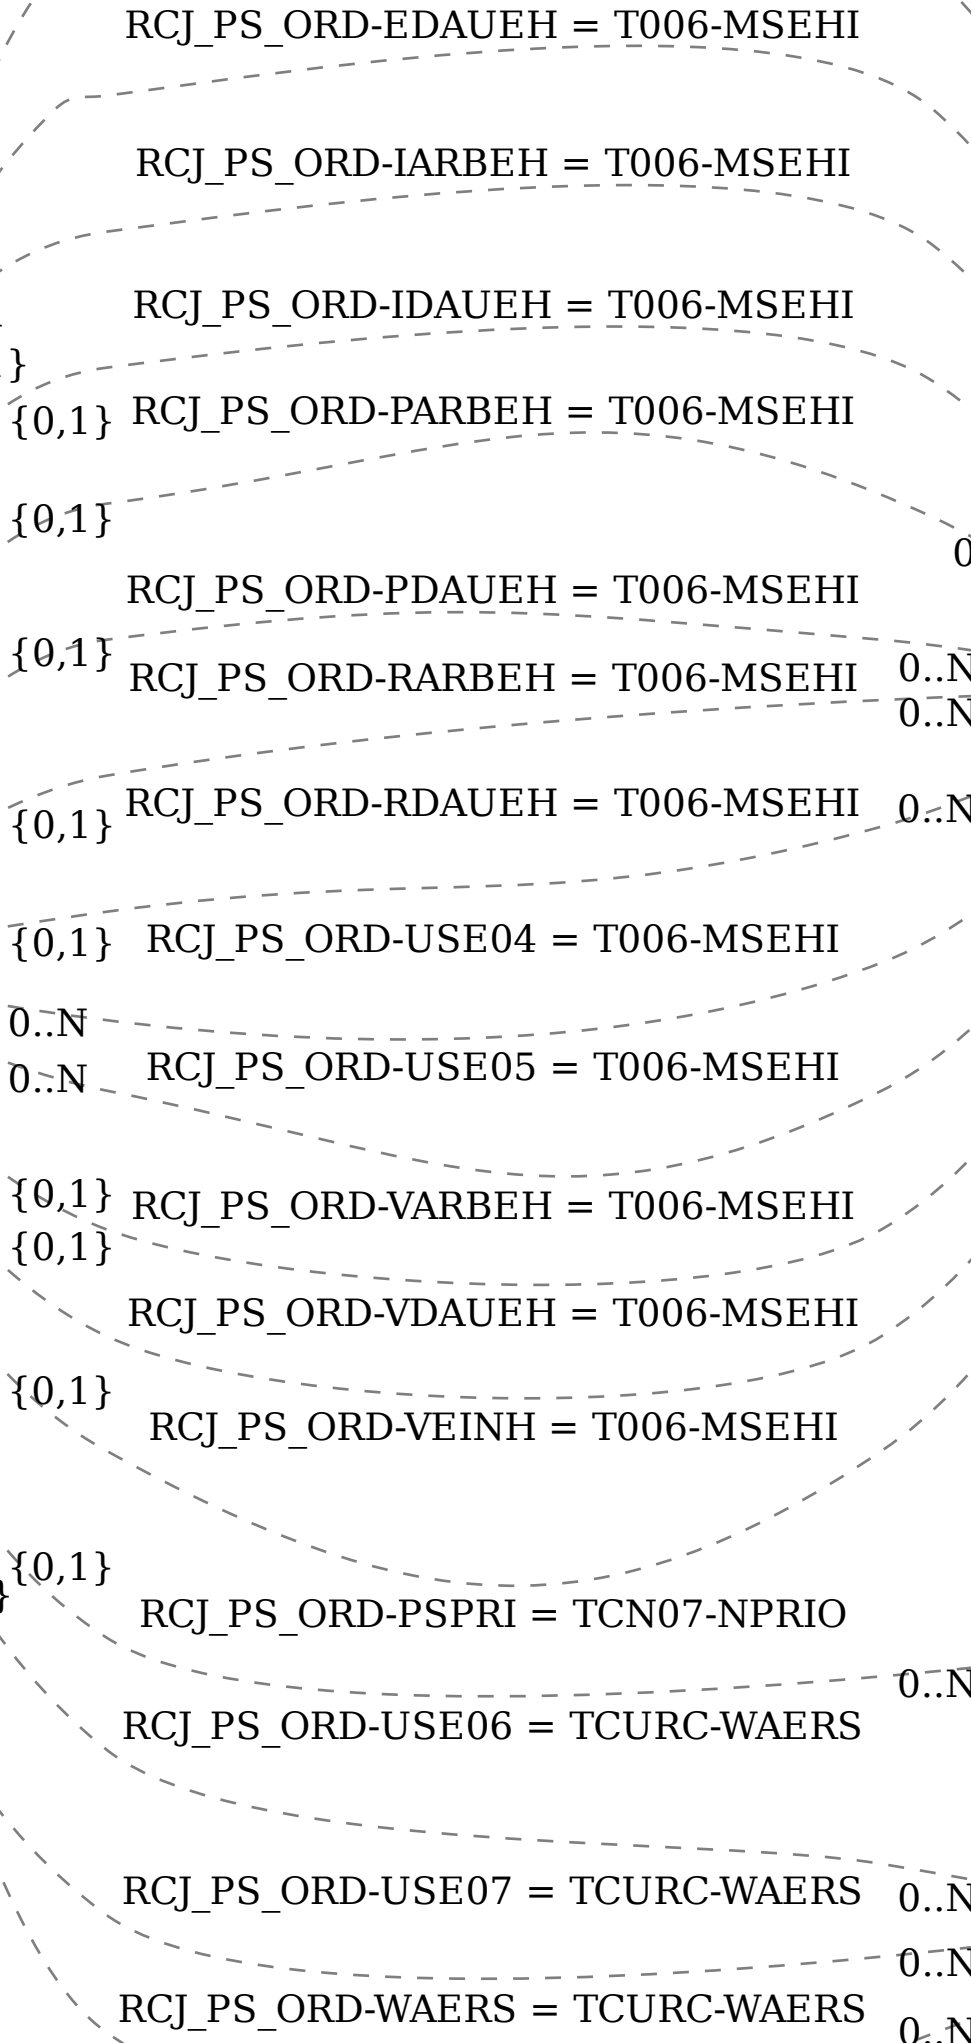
RCJ_PS_ORD-EDAUEH = T006-MSEHI

RCJ_PS_ORD-IARBEH = T006-MSEHI

RCJ_PS_ORD-IDAUEH = T006-MSEHI

}

{0,1} RCJ_PS_ORD-PARBEH = T006-MSEHI

{0,1}

0

RCJ_PS_ORD-PDAUEH = T006-MSEHI

{0,1} RCJ_PS_ORD-RARBEH = T006-MSEHI 0..N

0..N

{0,1} RCJ_PS_ORD-RDAUEH = T006-MSEHI 0..N

{0,1} RCJ_PS_ORD-USE04 = T006-MSEHI

0..N

0..N RCJ_PS_ORD-USE05 = T006-MSEHI

{0,1} RCJ_PS_ORD-VARBEH = T006-MSEHI

{0,1}

RCJ_PS_ORD-VDAUEH = T006-MSEHI

{0,1}

RCJ_PS_ORD-VEINH = T006-MSEHI

{0,1}

}

RCJ_PS_ORD-PSPRI = TCN07-NPRIO

0..N

RCJ_PS_ORD-USE06 = TCURC-WAERS

RCJ_PS_ORD-USE07 = TCURC-WAERS 0..N

0..N

RCJ_PS_ORD-WAERS = TCURC-WAERS 0..N